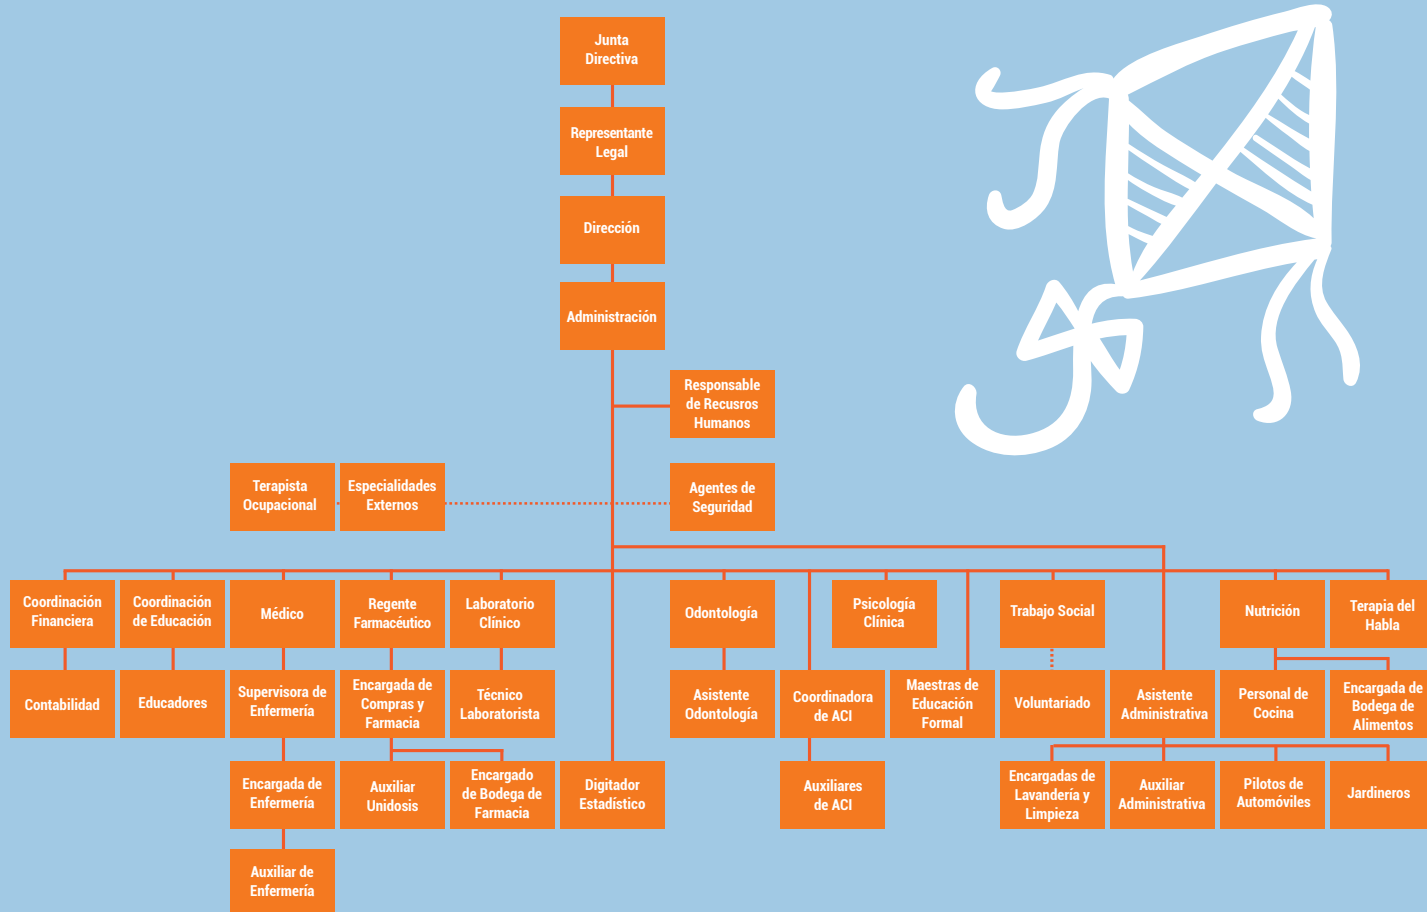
Junta Directiva

Representante Legal

Dirección

Administración

Responsable de Recursos Humanos

Terapista Ocupacional

Especialidades Externos

Agentes de Seguridad

Coordinación Financiera

Coordinación de Educación

Médico

Regente Farmacéutico

Laboratorio Clínico

Odontología

Psicología Clínica

Trabajo Social

Nutrición

Terapia del Habla

Contabilidad

Educadores

Supervisora de Enfermería

Encargada de Compras y Farmacia

Técnico Laboratorista

Asistente Odontología

Coordinadora de ACI

Maestras de Educación Formal

Voluntariado

Asistente Administrativa

Personal de Cocina

Encargada de Bodega de Alimentos

Encargada de Enfermería

Auxiliar Unidosis

Encargado de Bodega de Farmacia

Digitador Estadístico

Auxiliares de ACI

Encargadas de Lavandería y Limpieza

Auxiliar Administrativa

Pilotos de Automóviles

Jardineros

Auxiliar de Enfermería